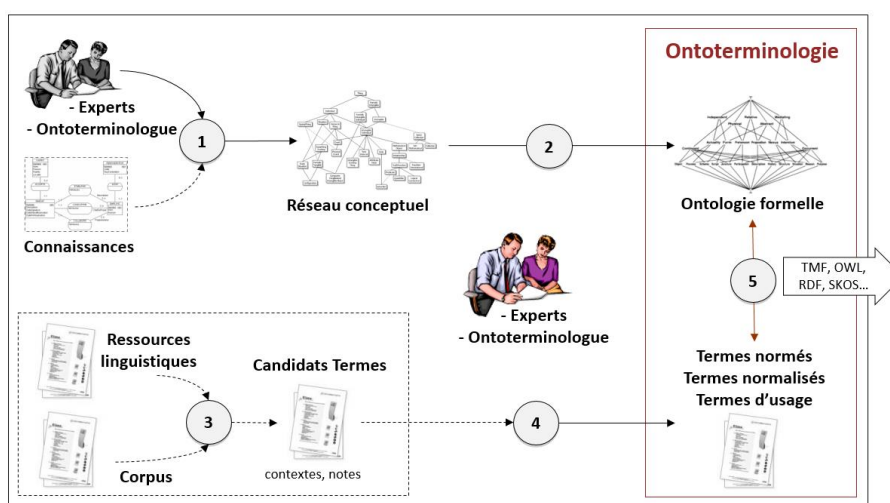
Ontoterminologie

- Experts
- Ontoterminologue

1

Connaissances

Réseau conceptuel

2

Ontologie formelle

5

TMF, OWL, RDF, SKOS…

- Experts
- Ontoterminologue

Ressources linguistiques

Corpus

3

Candidats Termes

contextes, notes

4

Termes normés
Termes normalisés
Termes d'usage